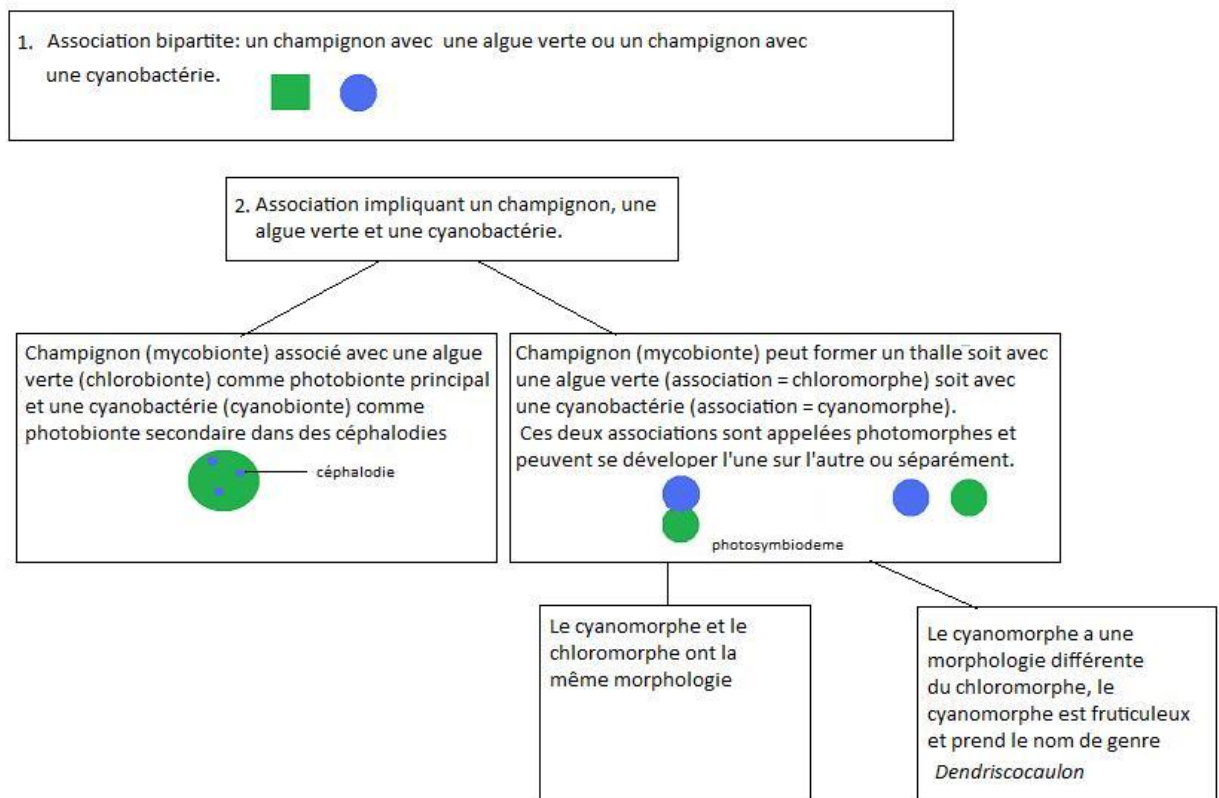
1. Association bipartite: un champignon avec une algue verte ou un champignon avec une cyanobactérie.

2. Association impliquant un champignon, une algue verte et une cyanobactérie.

Champignon (mycobionte) associé avec une algue verte (chlorobionte) comme photobionte principal et une cyanobactérie (cyanobionte) comme photobionte secondaire dans des céphalodies

céphalodie

Champignon (mycobionte) peut former un thalle soit avec une algue verte (association = chloromorphe) soit avec une cyanobactérie (association = cyanomorphe).
Ces deux associations sont appelées photomorphes et peuvent se développer l'une sur l'autre ou séparément.

photosymbiodeme

Le cyanomorphe et le chloromorphe ont la même morphologie

Le cyanomorphe a une morphologie différente du chloromorphe, le cyanomorphe est fruticuleux et prend le nom de genre *Dendriscocaulon*